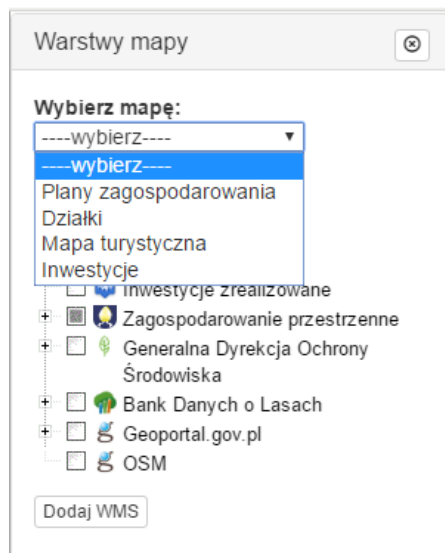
Warstwy mapy

Wybierz mapę:

----wybierz----

----wybierz----
Plany zagospodarowania
Działki
Mapa turystyczna
Inwestycje

Inwestycje zrealizowane
Zagospodarowanie przestrzenne
Generalna Dyrekcja Ochrony Środowiska
Bank Danych o Lasach
Geoportal.gov.pl
OSM

Dodaj WMS